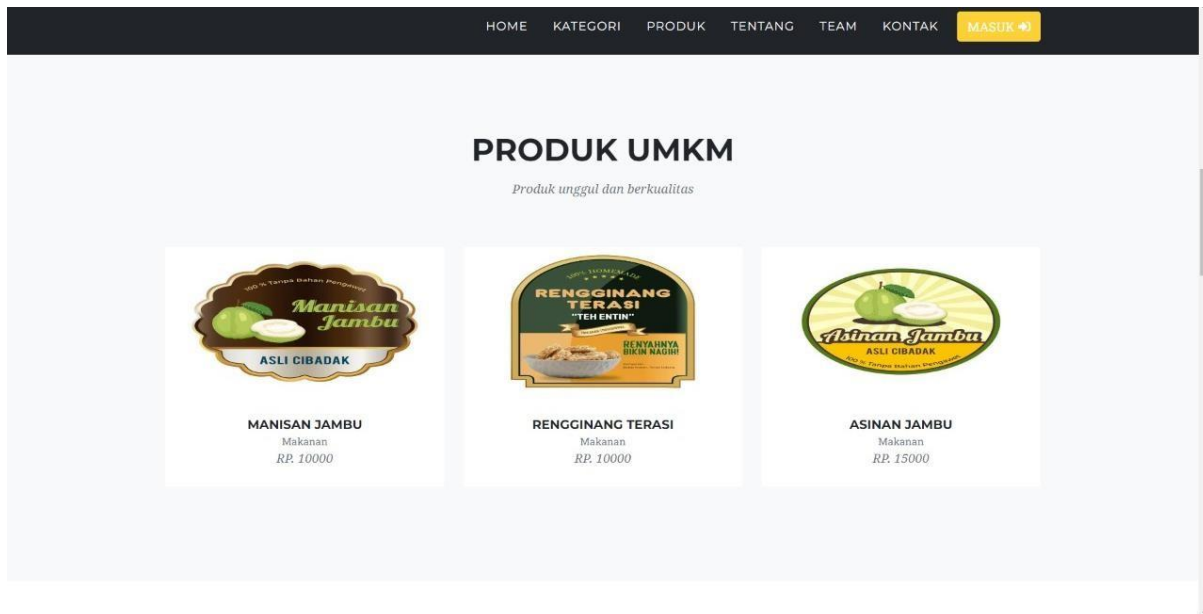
HOME KATEGORI PRODUK TENTANG TEAM KONTAK MASUK

PRODUK UMKM

Produk unggul dan berkualitas

100 % Tanpa Bahan Pengawet
Manisan Jambu
ASLI CIBADAK

MANISAN JAMBU
Makanan
RP. 10000

100% HOMEMADE
RENGGINANG TERASI
"TEH ENTIN"
RENYAHNYA BIKIN NAGIH!

RENGGINANG TERASI
Makanan
RP. 10000

Asinan Jambu
ASLI CIBADAK
100 % Tanpa Bahan Pengawet

ASINAN JAMBU
Makanan
RP. 15000